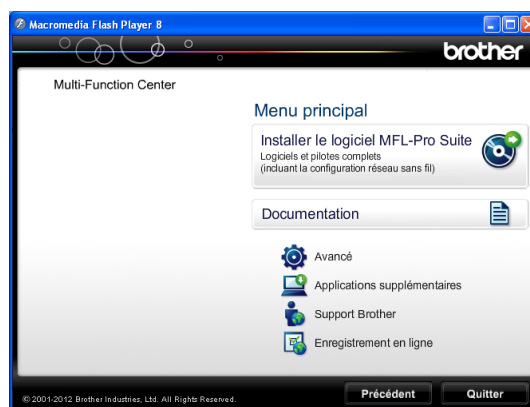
Macromedia Flash Player 8

brother

Multi-Function Center

Menu principal

Installer le logiciel MFL-Pro Suite
Logiciels et pilotes complets
(incluant la configuration réseau sans fil)

Documentation

Avancé

Applications supplémentaires

Support Brother

Enregistrement en ligne

© 2001-2012 Brother Industries, Ltd. All Rights Reserved.

Précédent

Quitter